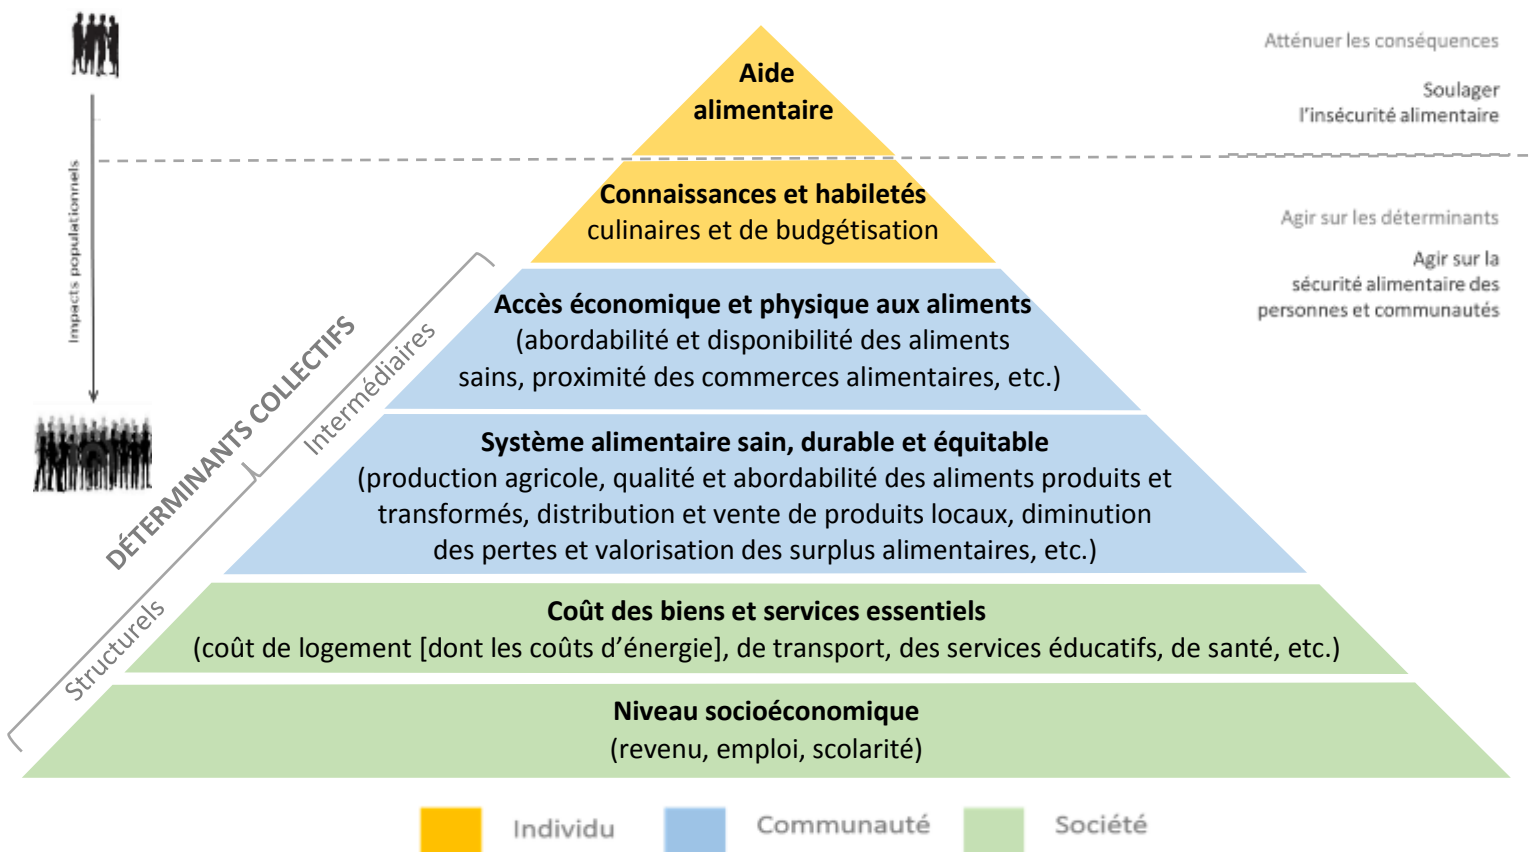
Impacts populationnels

Aide alimentaire

Atténuer les conséquences

Soulager l'insécurité alimentaire

Connaissances et habiletés culinaires et de budgétisation

Agir sur les déterminants

Agir sur la sécurité alimentaire des personnes et communautés

DÉTERMINANTS COLLECTIFS

Intermédiaires

Structurels

Accès économique et physique aux aliments (abordabilité et disponibilité des aliments sains, proximité des commerces alimentaires, etc.)

Système alimentaire sain, durable et équitable (production agricole, qualité et abordabilité des aliments produits et transformés, distribution et vente de produits locaux, diminution des pertes et valorisation des surplus alimentaires, etc.)

Coût des biens et services essentiels (coût de logement [dont les coûts d'énergie], de transport, des services éducatifs, de santé, etc.)

Niveau socioéconomique (revenu, emploi, scolarité)

Individu Communauté Société